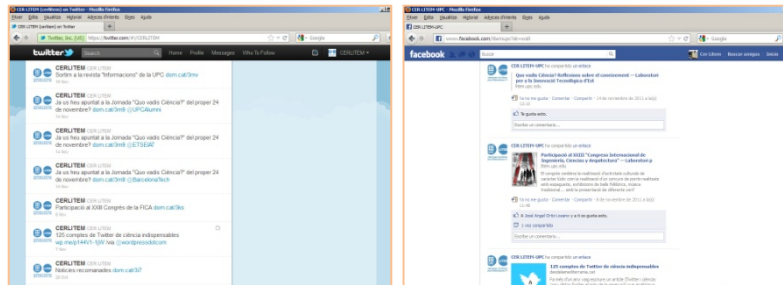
CERLITEM (cerlitem) on Twitter - Mozilla Firefox

Fitxer Edita Visualitza Historial Adreces d'interès Eines Ajuda

CERLITEM (cerlitem) on Twitter

Twitter, Inc. (US) https://twitter.com/#!/CERLITEM

twitter Search Home Profile Messages Who To Follow CERLITEM

CERLITEM CERLITEM
Sortim a la revista "Informacions" de la UPC dom.cat/3mv

CERLITEM CERLITEM
Ja us heu apuntat a la Jornada "Quo vadis Ciència?" del proper 24 de novembre? dom.cat/3m8 @UPCAlumni

CERLITEM CERLITEM
Ja us heu apuntat a la Jornada "Quo vadis Ciència?" del proper 24 de novembre? dom.cat/3m8 @ETSEIAT

CERLITEM CERLITEM
Ja us heu apuntat a la Jornada "Quo vadis Ciència?" del proper 24 de novembre? dom.cat/3m8 @BarcelonaTech

CERLITEM CERLITEM
Participació al XXIII Congrés de la FICA dom.cat/3ko

CERLITEM CERLITEM
125 comptes de Twitter de ciència indispensables wp.me/p14lV1-1jW via @wordpressdotcom

CERLITEM CERLITEM
Notícies recomanades dom.cat/3i7

CER LITEM UPC - Mozilla Firefox

Fitxer Edita Visualitza Historial Adreces d'interès Eines Ajuda

CER LITEM UPC

www.facebook.com/

facebook Cerca Inici

CER LITEM UPC ha compartit un enllaç.
Quo vadis Ciència? Reflexions sobre el coneixement — Laboratori per a la Innovació Tecnològica d'Edi

Fes-ne un m'agrada · Comenta · Comparteix

A 1 li agrada això.

Escriu un comentari...

CER LITEM UPC ha compartit un enllaç.
Participació al XXIII "Congreso Internacional de Ingeniería, Ciencias y Arquitectura" — Laboratori

Fes-ne un m'agrada · Comenta · Comparteix

Escriu un comentari...

CER LITEM UPC ha compartit un enllaç.
125 comptes de Twitter de ciència indispensables